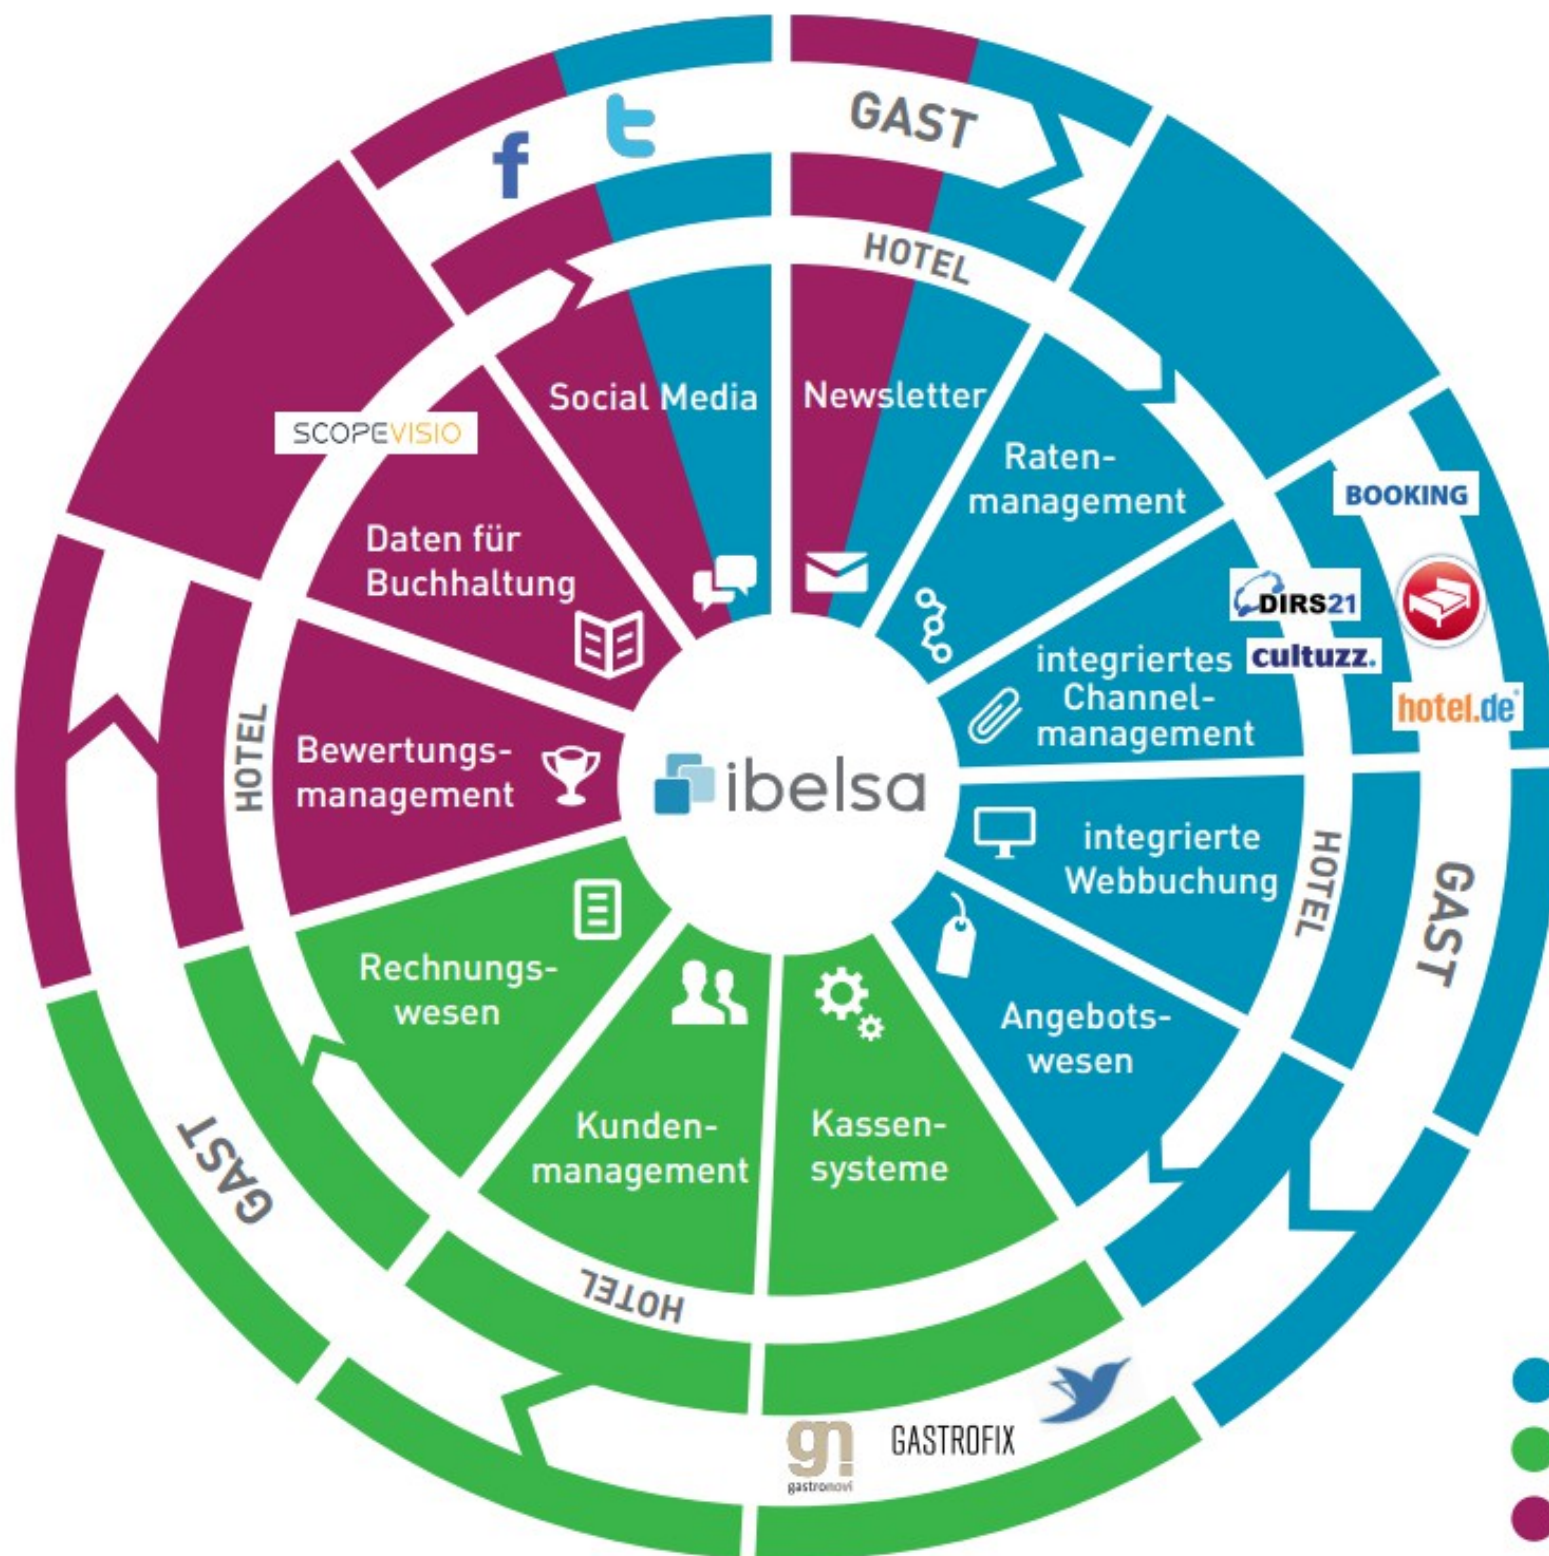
GAST

HOTEL

Social Media

Newsletter

Raten-management

SCOPEVISIO

Daten für Buchhaltung

BOOKING

DIRS21

cultuzz.

hotel.de

integriertes Channel-management

HOTEL

Bewertungs-management

ibelsa

integrierte Webbuchung

HOTEL

GAST

Rechnungs-wesen

Angebots-wesen

Kunden-management

Kassen-systeme

GAST

HOTEL

gn gastronovi

GASTROFIX